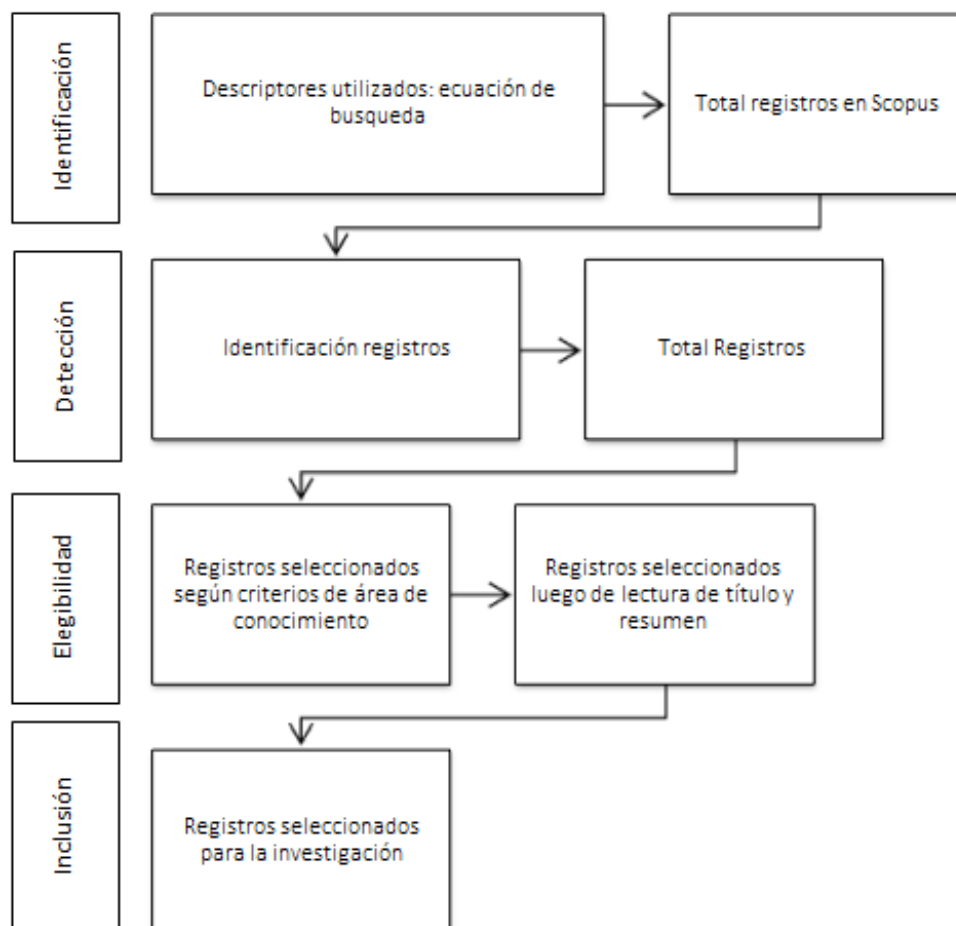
Identificación

Descriptores utilizados: ecuación de busqueda

Total registros en Scopus

Detección

Identificación registros

Total Registros

Elegibilidad

Registros seleccionados según criterios de área de conocimiento

Registros seleccionados luego de lectura de título y resumen

Inclusión

Registros seleccionados para la investigación